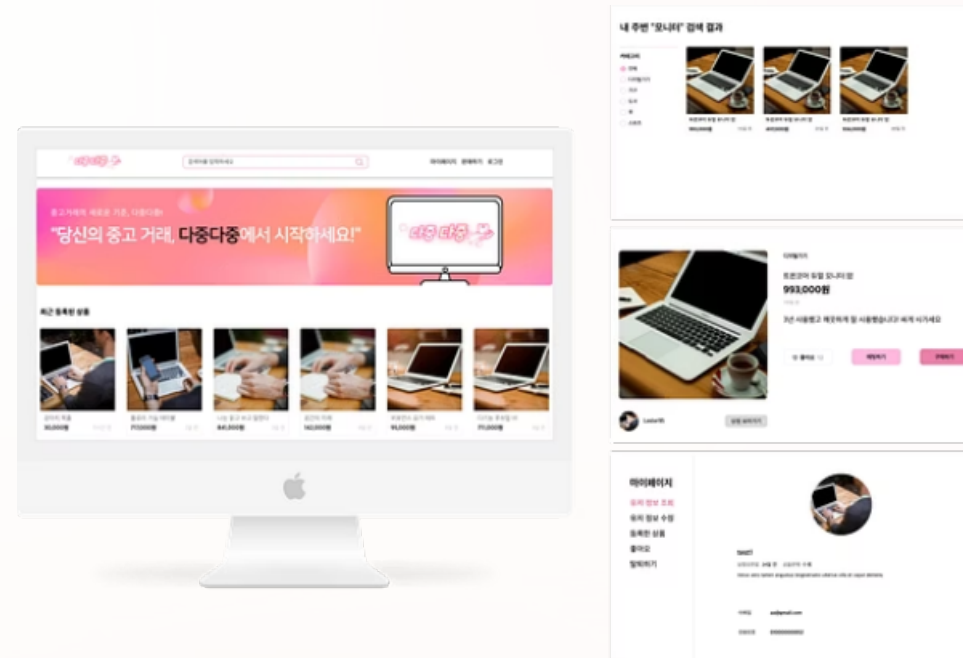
다중다중

마이페이지 판매하기 로그인

"당신의 중고 거래, 다중다중에서 시작하세요!"

다중 다중

최근 등록된 상품

30,000원

77,000원

841,000원

142,000원

99,000원

77,000원

내 주변 "모니터" 검색 결과

카테고리

993,000원

3년 사용했고 깨끗하게 잘 사용했습니다! 얘기 시가세요

마이페이지

회원 정보 조회

회원 정보 수정

등록한 상품

좋아요

탈퇴하기